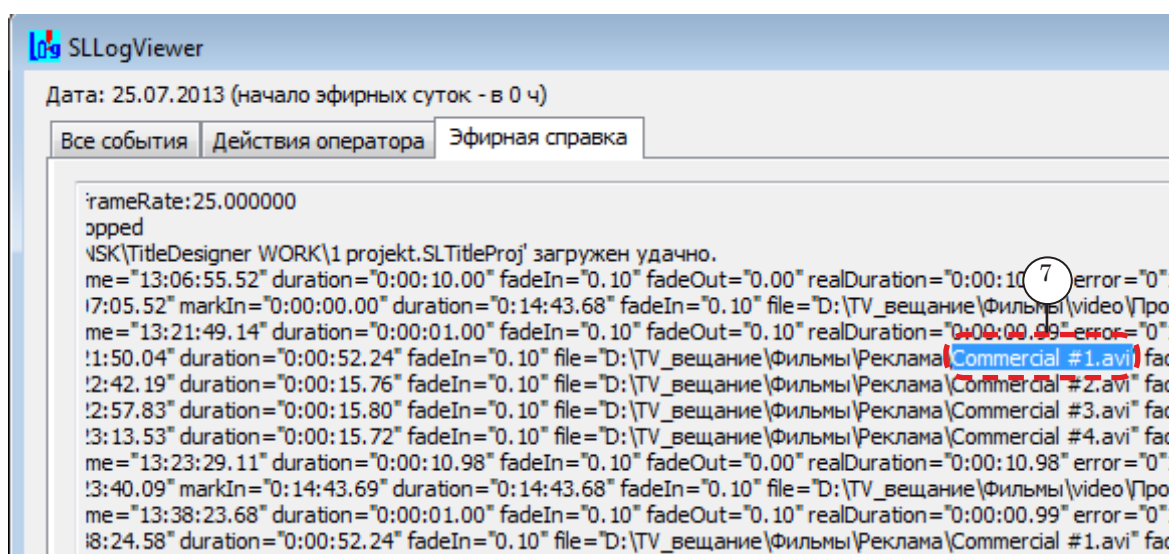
SLLogViewer

Дата: 25.07.2013 (начало эфирных суток - в 0 ч)

Все события | Действия оператора | Эфирная справка

rameRate:25.000000
opped
NSK\TitleDesigner WORK\1 projekt.SLTitleProj' загружен удачно.
me="13:06:55.52" duration="0:00:10.00" fadeIn="0.10" fadeOut="0.00" realDuration="0:00:10 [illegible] error="0"
07:05.52" markIn="0:00:00.00" duration="0:14:43.68" fadeIn="0.10" file="D:\TV_вещание\Фильмы\video\Про
me="13:21:49.14" duration="0:00:01.00" fadeIn="0.10" fadeOut="0.10" realDuration="0:00:00.99" error="0"
21:50.04" duration="0:00:52.24" fadeIn="0.10" file="D:\TV_вещание\Фильмы\Реклама\Commercial #1.avi" fac
22:42.19" duration="0:00:15.76" fadeIn="0.10" file="D:\TV_вещание\Фильмы\Реклама\Commercial #2.avi" fac
22:57.83" duration="0:00:15.80" fadeIn="0.10" file="D:\TV_вещание\Фильмы\Реклама\Commercial #3.avi" fac
23:13.53" duration="0:00:15.72" fadeIn="0.10" file="D:\TV_вещание\Фильмы\Реклама\Commercial #4.avi" fac
me="13:23:29.11" duration="0:00:10.98" fadeIn="0.10" fadeOut="0.00" realDuration="0:00:10.98" error="0"
23:40.09" markIn="0:14:43.69" duration="0:14:43.68" fadeIn="0.10" file="D:\TV_вещание\Фильмы\video\Про
me="13:38:23.68" duration="0:00:01.00" fadeIn="0.10" fadeOut="0.10" realDuration="0:00:00.99" error="0"
38:24.58" duration="0:00:52.24" fadeIn="0.10" file="D:\TV_вещание\Фильмы\Реклама\Commercial #1.avi" fac

7